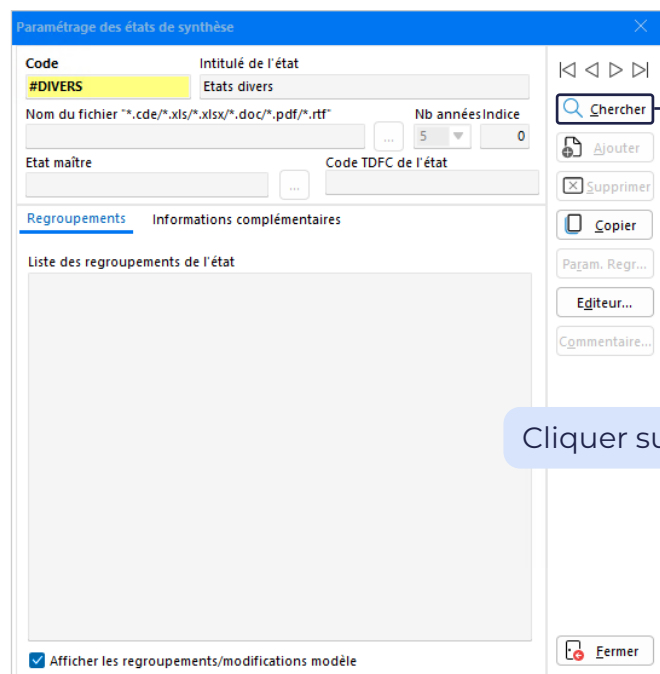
Paramétrage des états de synthèse

Code
#DIVERS
Intitulé de l'état
Etats divers
Nom du fichier "*.cde/*.xls/*.xlsx/*.doc/*.pdf/*.rtf"
...
Nb années
5
Indice
0
Etat maître
...
Code TDFC de l'état

Regroupements
Informations complémentaires

Liste des regroupements de l'état

Afficher les regroupements/modifications modèle

Chercher
Ajouter
Supprimer
Copier
Param. Regr...
Editeur...
Commentaire...

Cliquer su

Fermer